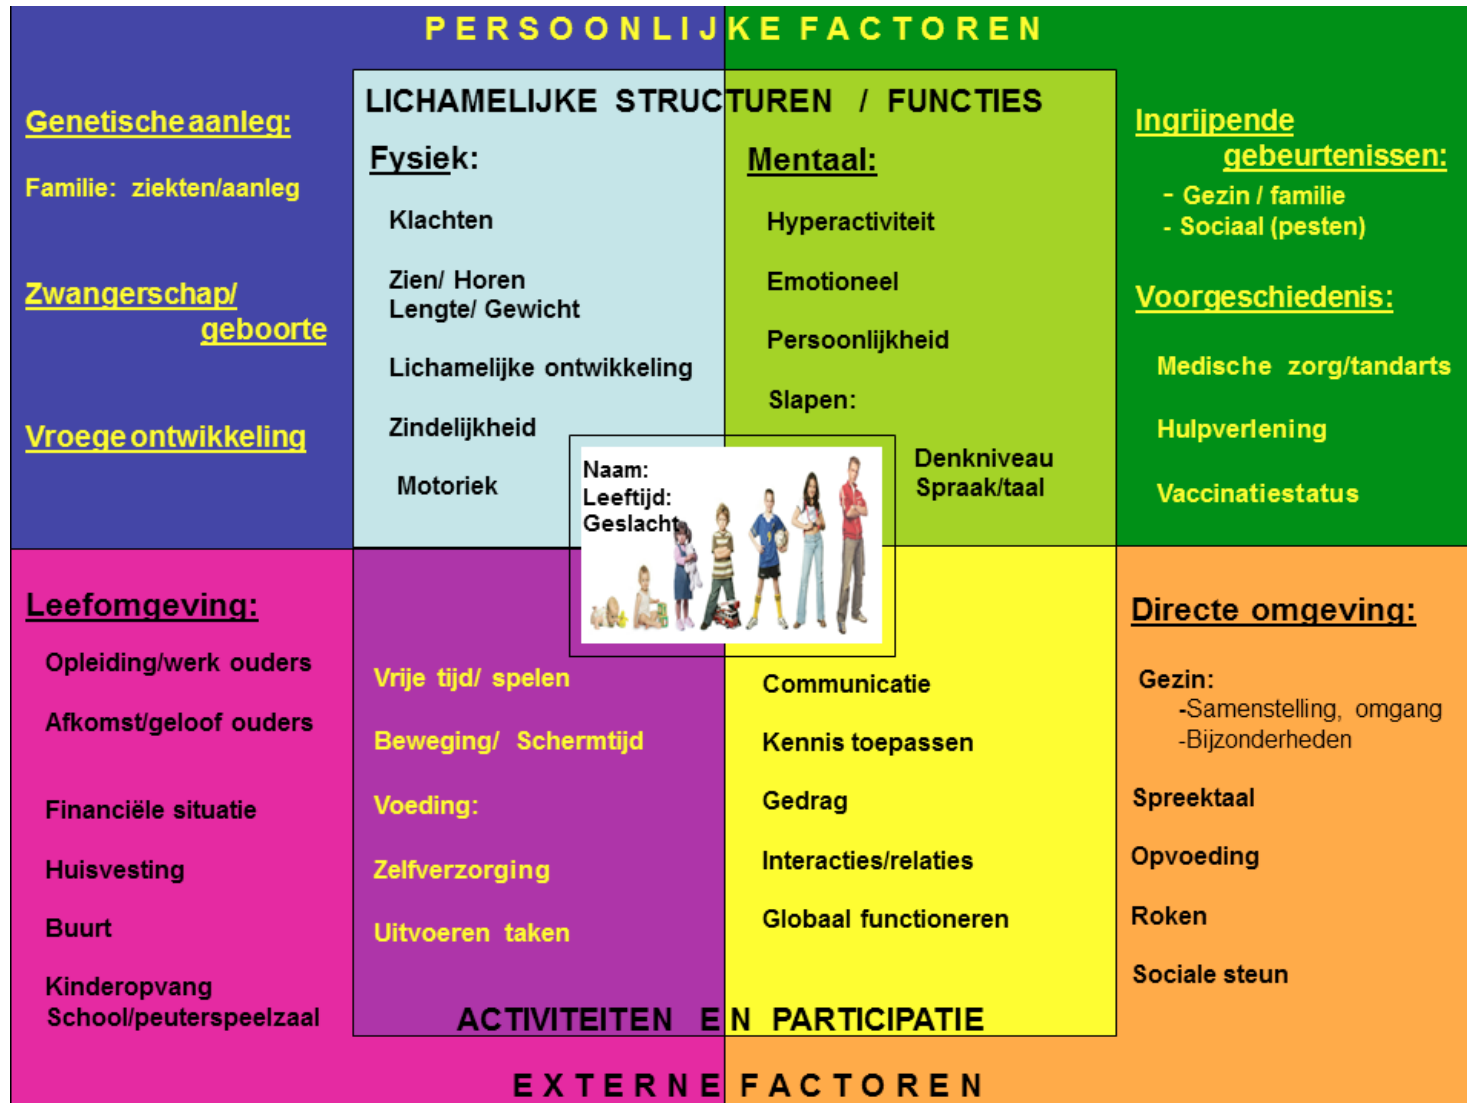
PERSOONLIJKE FACTOREN

Genetische aanleg:

Familie: ziekten/aanleg

Zwangerschap/ geboorte

Vroege ontwikkeling

LICHAMELIJKE STRUCTUREN / FUNCTIES

Fysiek:

Klachten

Zien/ Horen
Lengte/ Gewicht

Lichamelijke ontwikkeling

Zindelijkheid

Motoriek

Mentaal:

Hyperactiviteit

Emotioneel

Persoonlijkheid

Slapen:

Denkniveau
Spraak/taal

Naam:
Leeftijd:
Geslacht:

Ingrijpende gebeurtenissen:

- Gezin / familie
- Sociaal (pesten)

Voorgeschiedenis:

Medische zorg/tandarts

Hulpverlening

Vaccinatiestatus

Leefomgeving:

Opleiding/werk ouders

Afkomst/geloof ouders

Financiële situatie

Huisvesting

Buurt

Kinderopvang
School/peuterspeelzaal

Vrije tijd/ spelen

Beweging/ Schermtijd

Voeding:

Zelfverzorging

Uitvoeren taken

Communicatie

Kennis toepassen

Gedrag

Interacties/relaties

Globaal functioneren

ACTIVITEITEN EN PARTICIPATIE

Directe omgeving:

Gezin:
-Samenstelling, omgang
-Bijzonderheden

Spreektaal

Opvoeding

Roken

Sociale steun

EXTERNE FACTOREN